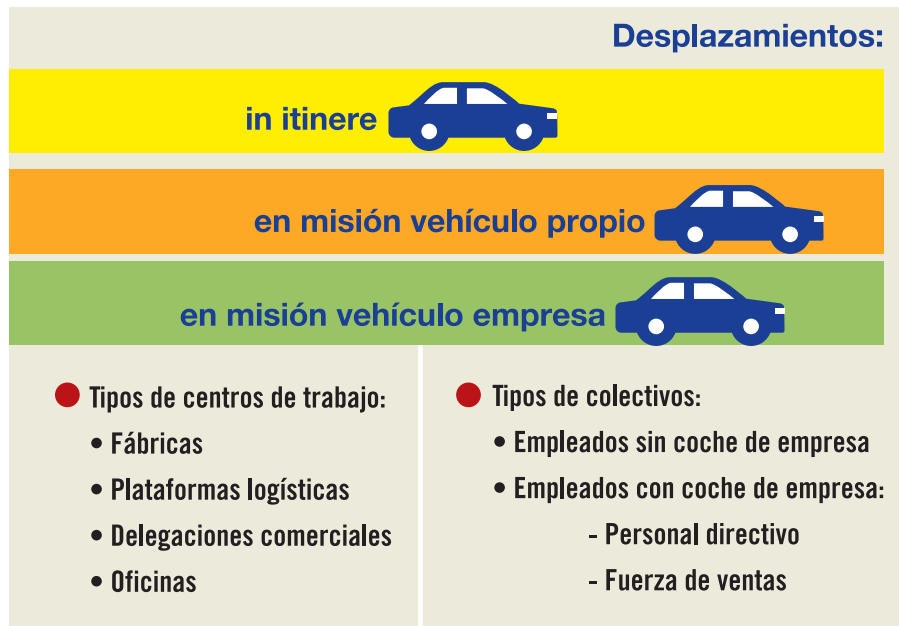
Desplazamientos:

in itinere

en misión vehículo propio

en misión vehículo empresa

Tipos de centros de trabajo:
• Fábricas
• Plataformas logísticas
• Delegaciones comerciales
• Oficinas

Tipos de colectivos:
• Empleados sin coche de empresa
• Empleados con coche de empresa:
- Personal directivo
- Fuerza de ventas